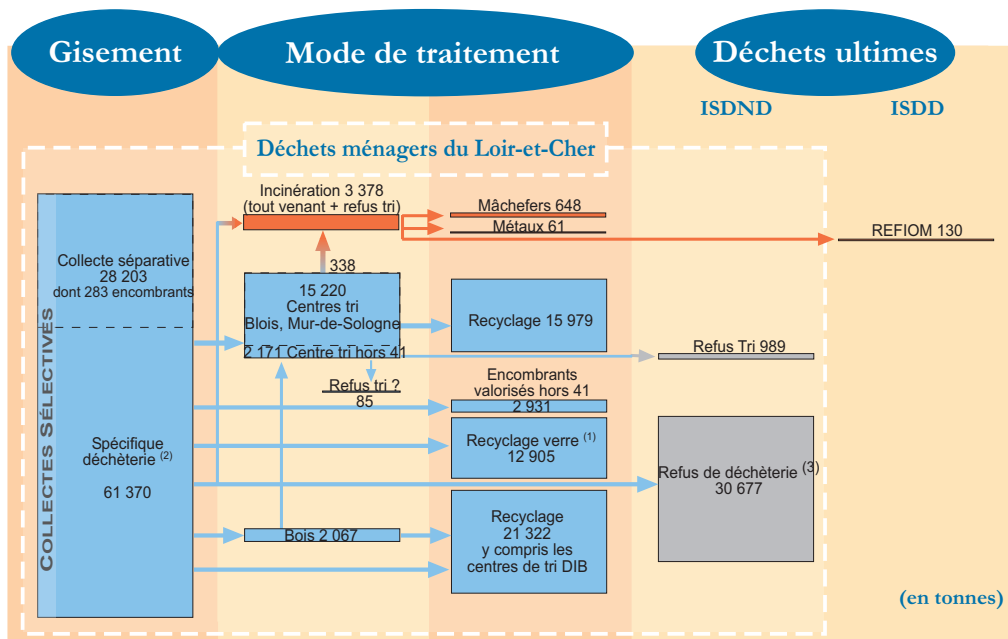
Gisement

Mode de traitement

Déchets ultimes

ISDND

ISDD

Déchets ménagers du Loir-et-Cher

COLLECTES SÉLECTIVES

Collecte séparative
28 203
dont 283 encombrants

Spécifique déchèterie $^{(2)}$

61 370

Incinération 3 378
(tout venant + refus tri)

Mâchefers 648

Métaux 61

REFIOM 130

338

15 220
Centres tri
Blois, Mur-de-Sologne

2 171 Centre tri hors 41

Recyclage 15 979

Refus Tri 989

Refus tri ?
85

Encombrants valorisés hors 41
2 931

Recyclage verre $^{(1)}$
12 905

Refus de déchèterie $^{(3)}$
30 677

Bois 2 067

Recyclage
21 322
y compris les centres de tri DIB

(en tonnes)